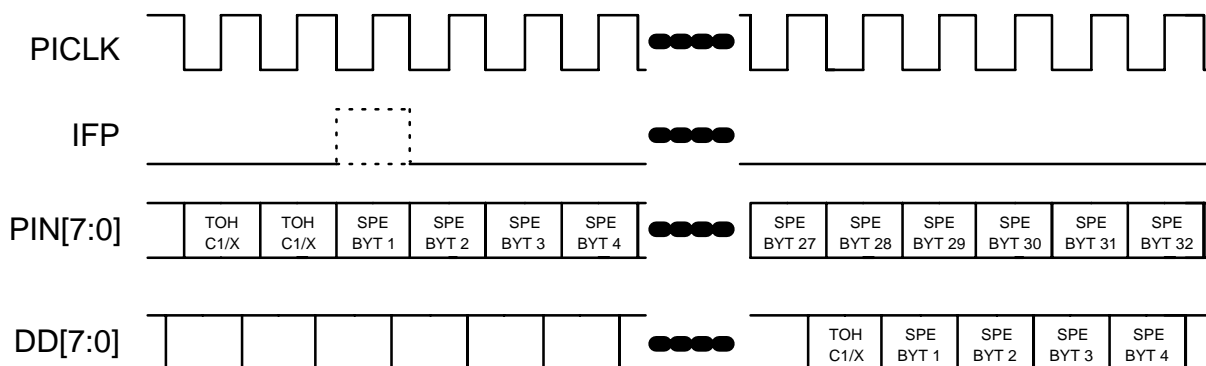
PICLK

IFP

PIN[7:0]

TOH C1/X | TOH C1/X | SPE BYT 1 | SPE BYT 2 | SPE BYT 3 | SPE BYT 4 | SPE BYT 27 | SPE BYT 28 | SPE BYT 29 | SPE BYT 30 | SPE BYT 31 | SPE BYT 32

DD[7:0]

TOH C1/X | SPE BYT 1 | SPE BYT 2 | SPE BYT 3 | SPE BYT 4